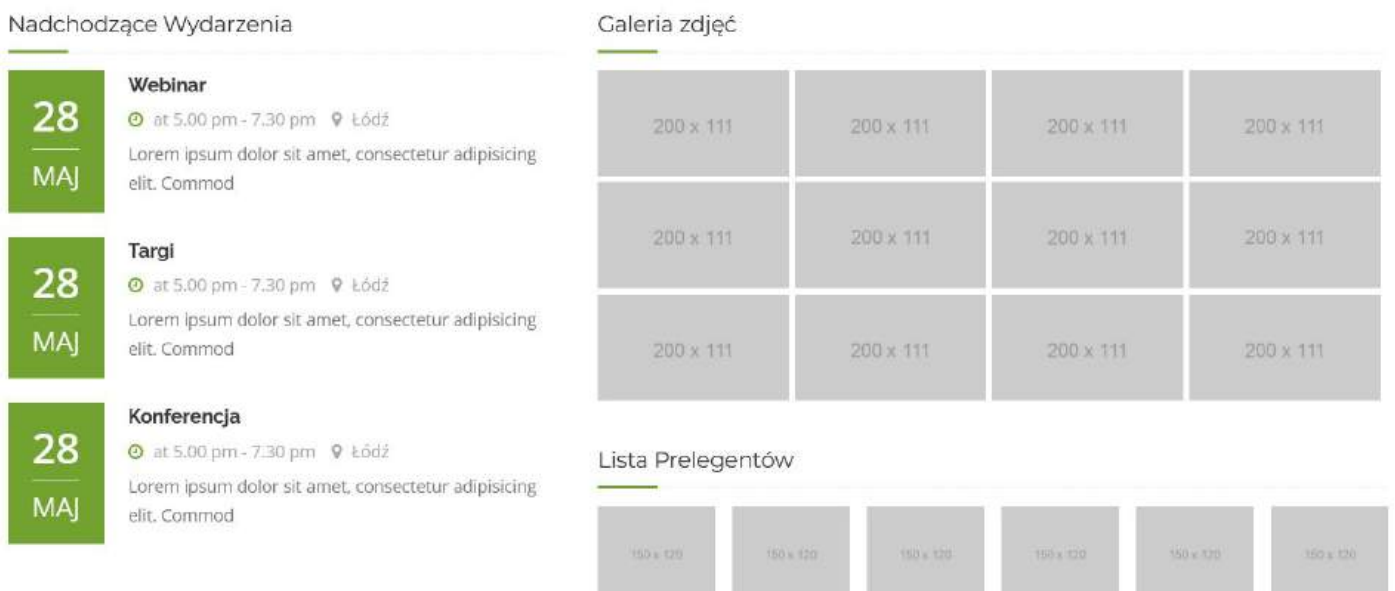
Nadchodzące Wydarzenia

28
MAJ

Webinar
at 5.00 pm - 7.30 pm Łódź
Lorem ipsum dolor sit amet, consectetur adipisicing elit. Commod

28
MAJ

Targi
at 5.00 pm - 7.30 pm Łódź
Lorem ipsum dolor sit amet, consectetur adipisicing elit. Commod

28
MAJ

Konferencja
at 5.00 pm - 7.30 pm Łódź
Lorem ipsum dolor sit amet, consectetur adipisicing elit. Commod

Galeria zdjęć

200 x 111
200 x 111
200 x 111
200 x 111
200 x 111
200 x 111
200 x 111
200 x 111
200 x 111
200 x 111
200 x 111
200 x 111

Lista Prelegentów

150 x 120
150 x 120
150 x 120
150 x 120
150 x 120
150 x 120